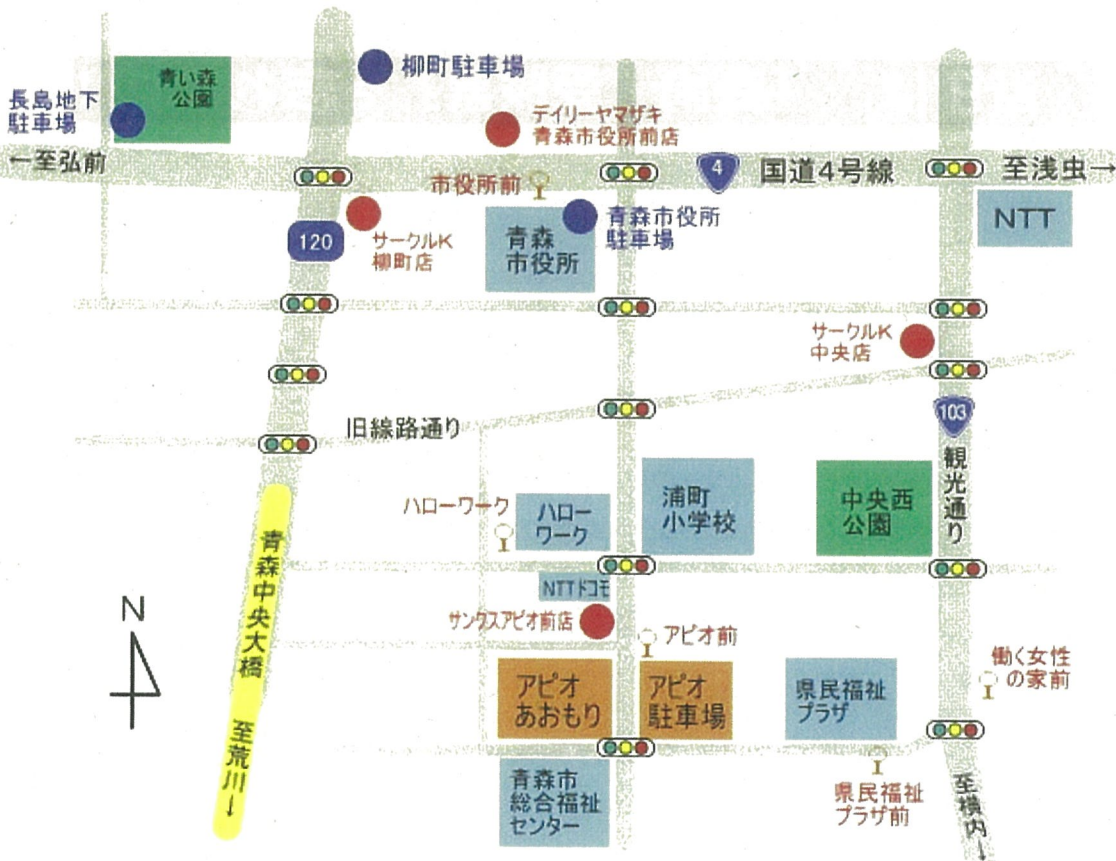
青い森公園

長島地下駐車場

柳町駐車場

デイリーヤマザキ青森市役所前店

←至弘前

市役所前

4

国道4号線

至浅虫→

120

サークルK柳町店

青森市役所

青森市役所駐車場

NTT

サークルK中央店

103

旧線路通り

観光通り

青森中央大橋

至荒川↓

ハローワーク

ハローワーク

浦町小学校

中央西公園

NTTドコモ

サンクスアピオ前店

アピオ前

N

アピオあおもり

アピオ駐車場

県民福祉プラザ

働く女性の家前

青森市総合福祉センター

県民福祉プラザ前

至横内